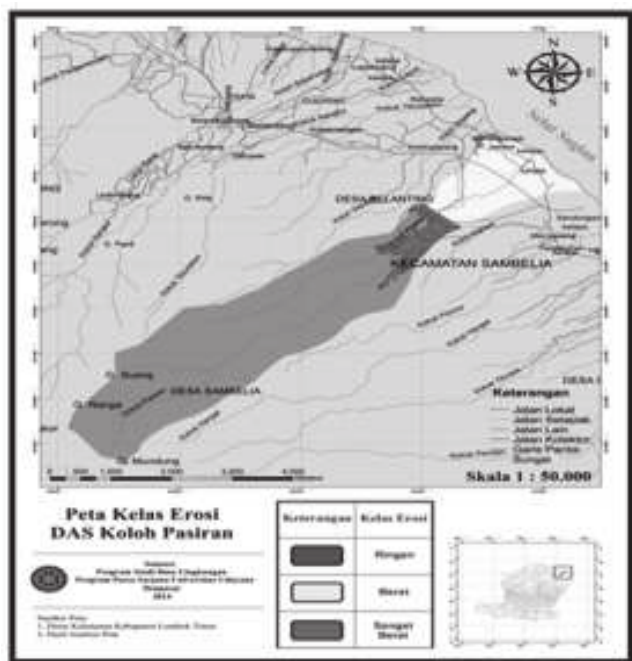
N
W E
S

DESA BELANTING
KECAMATAN SAMBELIA
DESA SAMBELIA
G. Rinjani
DESA I

Keterangan
Jalan Lokal
Jalan Setapak
Jalan Lain
Jalan Kolektor
Garis Pantai
Sungai

Skala 1 : 50,000

Peta Kelas Erosi
DAS Koloh Pasiran

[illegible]
Program Studi Ilmu Lingkungan
Program Pasca Sarjana Universitas Udayana
Denpasar
2016

Sumber Peta:
1. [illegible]
2. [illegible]

| Keterangan | Kelas Erosi |
|---|---|
| | Ringan |
| | Berat |
| | Sangat Berat |